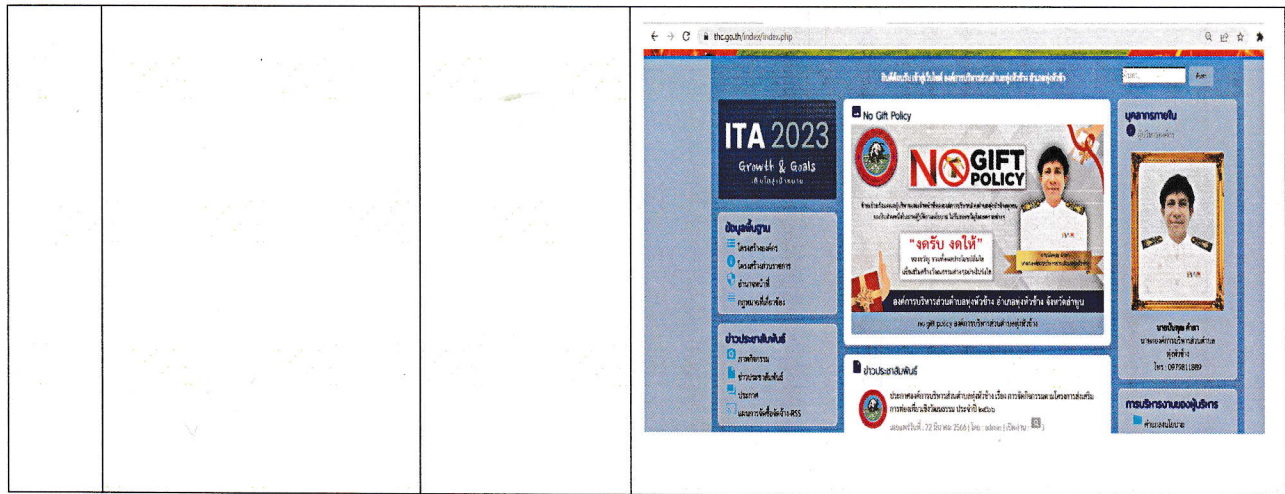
thc.go.th/index/index.php

ค้นหา

ITA 2023
Growth & Goals

No Gift Policy

NO GIFT POLICY

"งดรับ งดให้"

องค์การบริหารส่วนตำบลทุ่งหัวช้าง อำเภอทุ่งหัวช้าง จังหวัดลำพูน

no gift policy องค์การบริหารส่วนตำบลทุ่งหัวช้าง

ข้อมูลพื้นฐาน
โครงสร้างองค์กร
โครงสร้างส่วนราชการ
อำนาจหน้าที่
กฎหมายที่เกี่ยวข้อง

ข่าวประชาสัมพันธ์
ภาพกิจกรรม
ข่าวประชาสัมพันธ์
ประกาศ
ผลการจัดซื้อจัดจ้าง-RSS

ข่าวประชาสัมพันธ์

บุคลากรภายใน
ผู้บริหารองค์กร

โทร : 0975811889

การบริหารงานของผู้บริหาร
คำแถลงนโยบาย

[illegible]